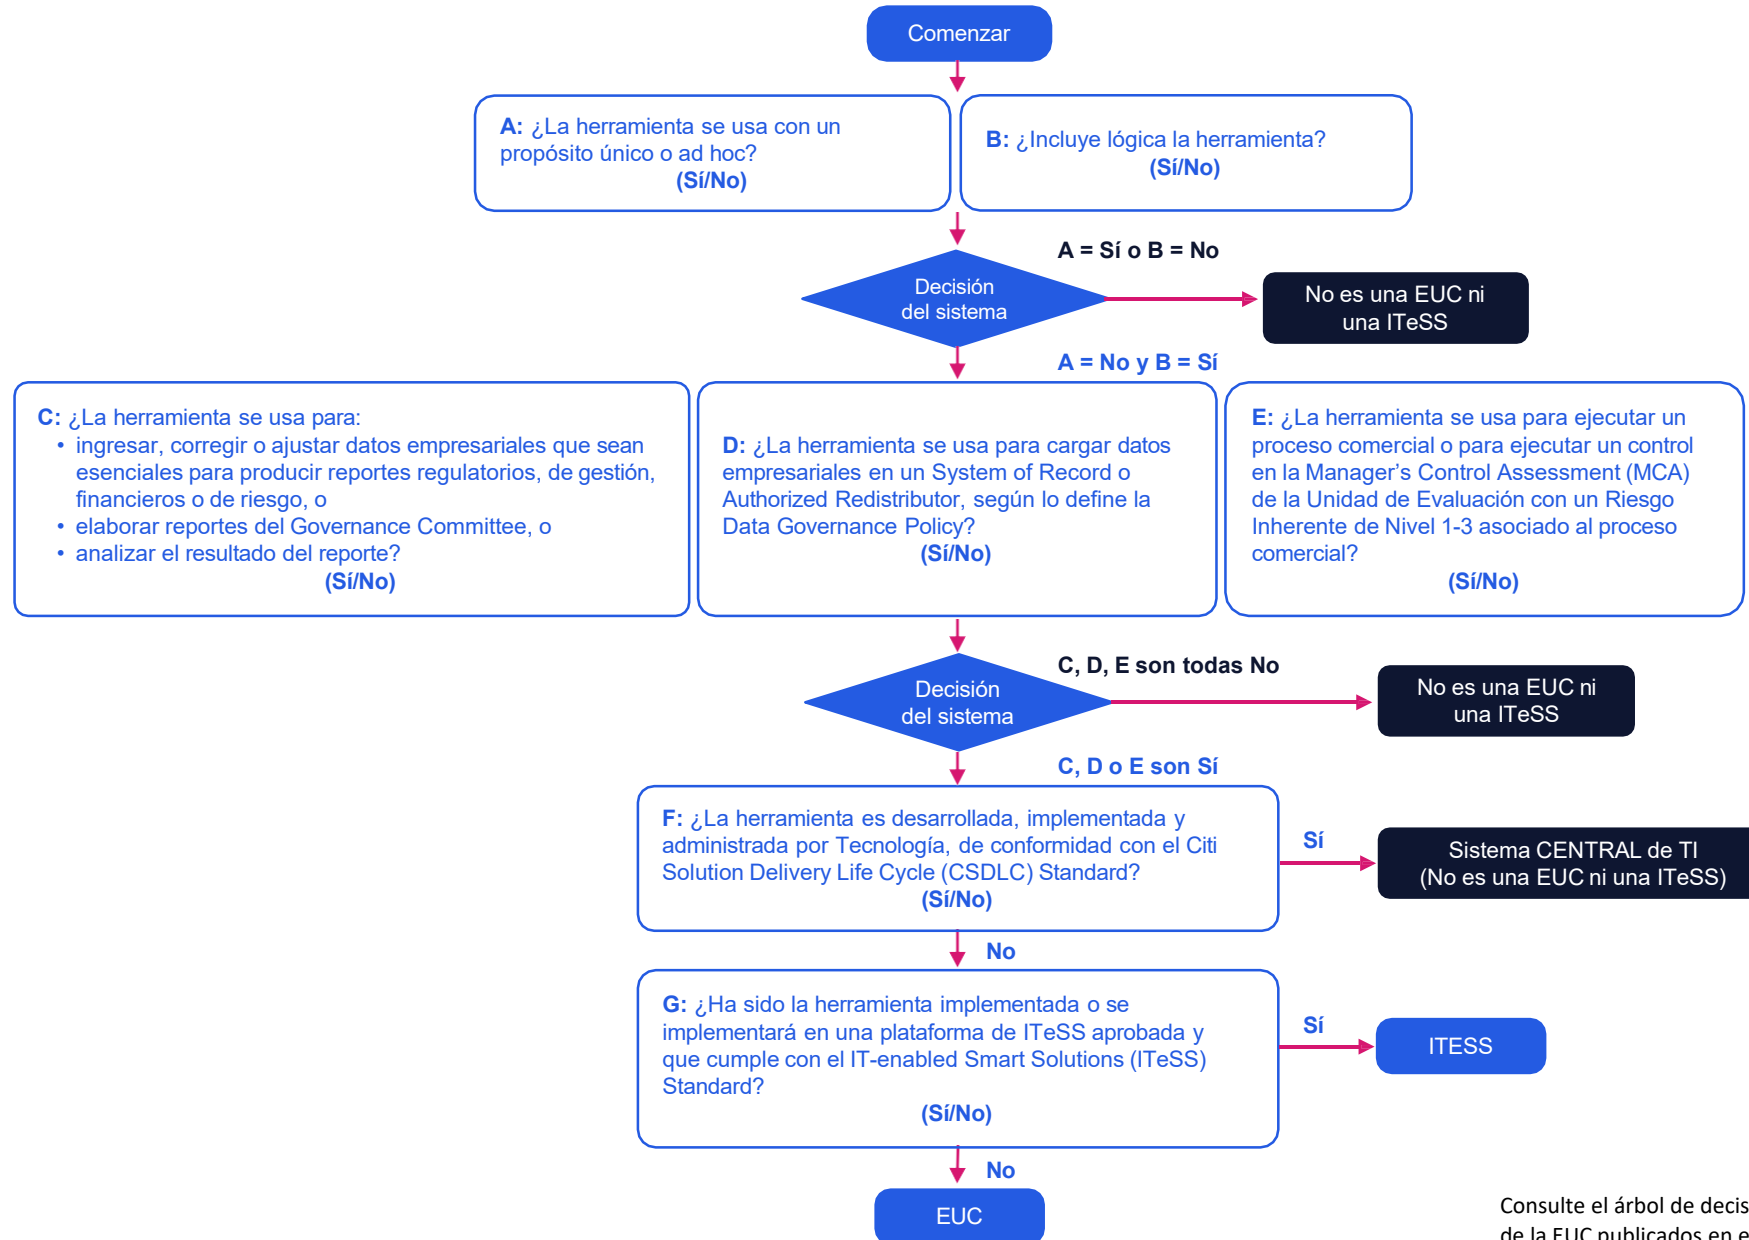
Comenzar

A: ¿La herramienta se usa con un propósito único o ad hoc?
(Sí/No)

B: ¿Incluye lógica la herramienta?
(Sí/No)

A = Sí o B = No

Decisión del sistema

No es una EUC ni una ITeSS

A = No y B = Sí

C: ¿La herramienta se usa para:
• ingresar, corregir o ajustar datos empresariales que sean esenciales para producir reportes regulatorios, de gestión, financieros o de riesgo, o
• elaborar reportes del Governance Committee, o
• analizar el resultado del reporte?
(Sí/No)

D: ¿La herramienta se usa para cargar datos empresariales en un System of Record o Authorized Redistributor, según lo define la Data Governance Policy?
(Sí/No)

E: ¿La herramienta se usa para ejecutar un proceso comercial o para ejecutar un control en la Manager's Control Assessment (MCA) de la Unidad de Evaluación con un Riesgo Inherente de Nivel 1-3 asociado al proceso comercial?
(Sí/No)

C, D, E son todas No

Decisión del sistema

No es una EUC ni una ITeSS

C, D o E son Sí

F: ¿La herramienta es desarrollada, implementada y administrada por Tecnología, de conformidad con el Citi Solution Delivery Life Cycle (CSDLC) Standard?
(Sí/No)

Sí

Sistema CENTRAL de TI (No es una EUC ni una ITeSS)

No

G: ¿Ha sido la herramienta implementada o se implementará en una plataforma de ITeSS aprobada y que cumple con el IT-enabled Smart Solutions (ITeSS) Standard?
(Sí/No)

Sí

ITESS

No

EUC

Consulte el árbol de decis
de la EUC publicados en e